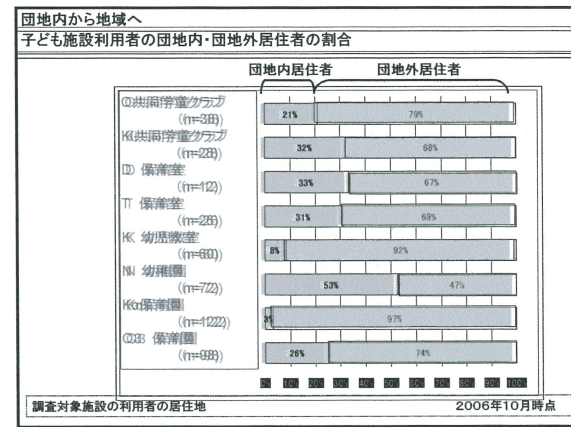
団地内から地域へ

子ども施設利用者の団地内・団地外居住者の割合

団地内居住者　団地外居住者

| | 団地内居住者 | 団地外居住者 |
|---|---|---|
| O共同学童クラブ (n=38) | 21% | 79% |
| K共同学童クラブ (n=28) | 32% | 68% |
| D 保育室 (n=12) | 33% | 67% |
| T 保育室 (n=26) | 31% | 69% |
| K 幼児教室 (n=60) | 8% | 92% |
| N 幼稚園 (n=72) | 53% | 47% |
| Ko保育園 (n=122) | 3% | 97% |
| O3 保育園 (n=98) | 26% | 74% |

0% 10% 20% 30% 40% 50% 60% 70% 80% 90% 100%

調査対象施設の利用者の居住地　2006年10月時点